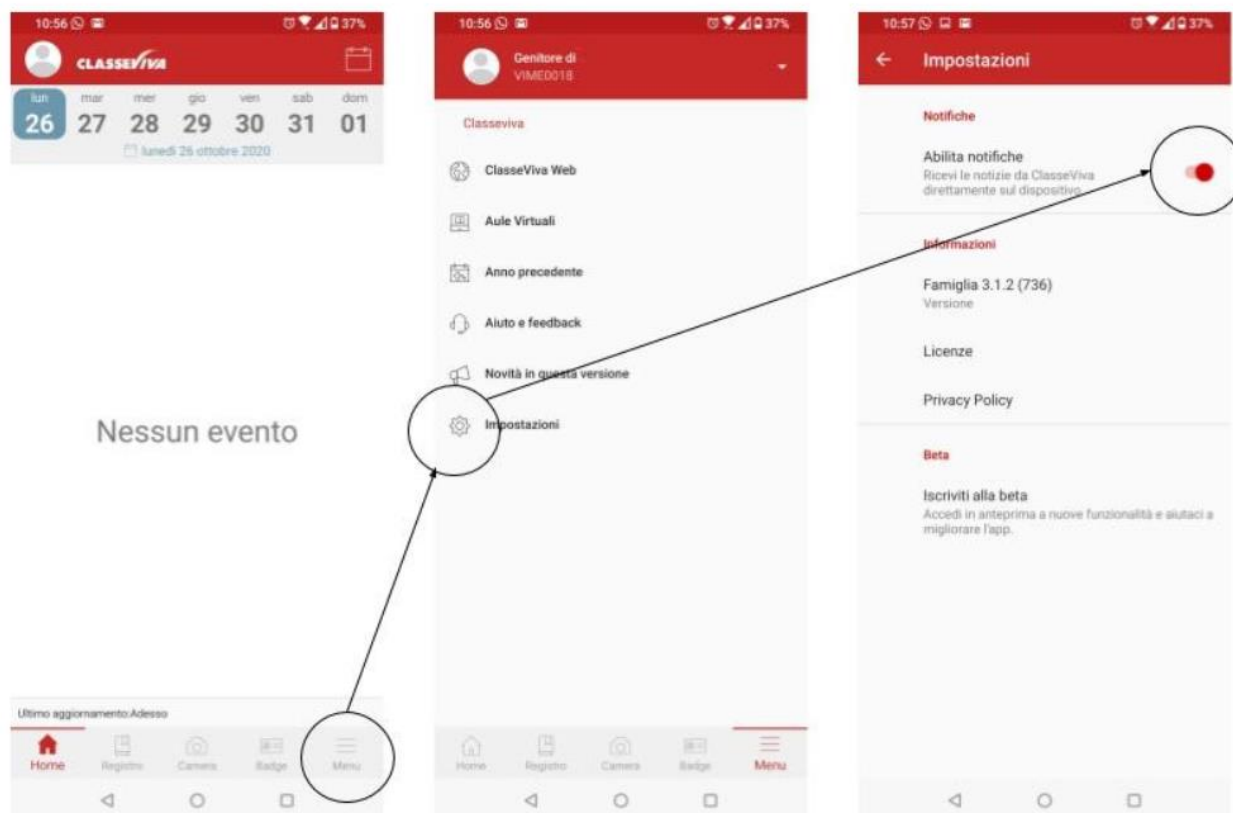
10:56 37%

CLASSEVIVA

lun 26 mar 27 mer 28 gio 29 ven 30 sab 31 dom 01

lunedì 26 ottobre 2020

Nessun evento

Ultimo aggiornamento:Adesso

Home Registro Camera Badge Menu

10:56 37%

Genitore di
VIME0018

Classeviva

ClasseViva Web

Aule Virtuali

Anno precedente

Aiuto e feedback

Novità in questa versione

Impostazioni

Home Registro Camera Badge Menu

10:57 37%

Impostazioni

Notifiche

Abilita notifiche
Ricevi le notizie da ClasseViva direttamente sul dispositivo.

Informazioni

Famiglia 3.1.2 (736)
Versione

Licenze

Privacy Policy

Beta

Iscriviti alla beta
Accedi in anteprima a nuove funzionalità e aiutaci a migliorare l'app.